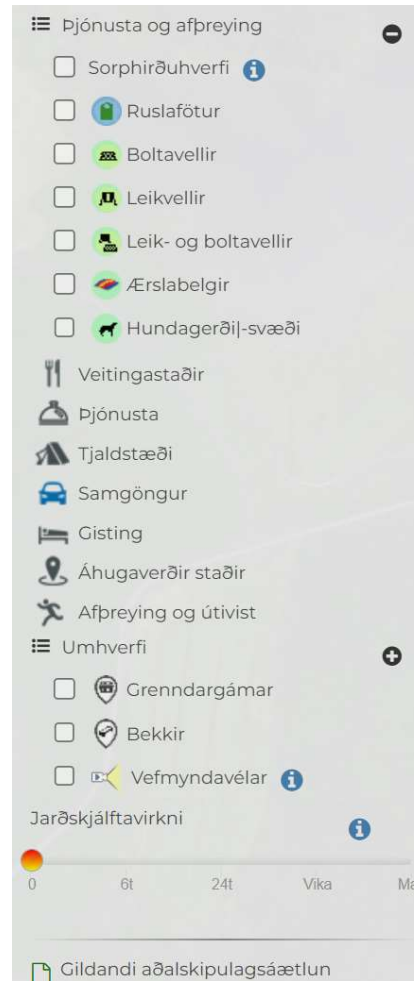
Þjónusta og afþreying

Sorphirðuhverfi

Ruslafötur

Boltavellir

Leikvellir

Leik- og boltavellir

Ærslabelgir

Hundagerði|-svæði

Veitingastaðir

Þjónusta

Tjaldstæði

Samgöngur

Gisting

Áhugaverðir staðir

Afþreying og útivist

Umhverfi

Grenndargámar

Bekkir

Vefmyndavélar

Jarðskjálftavirkni

0 6t 24t Vika Ma

Gildandi aðalskipulagsáætlun